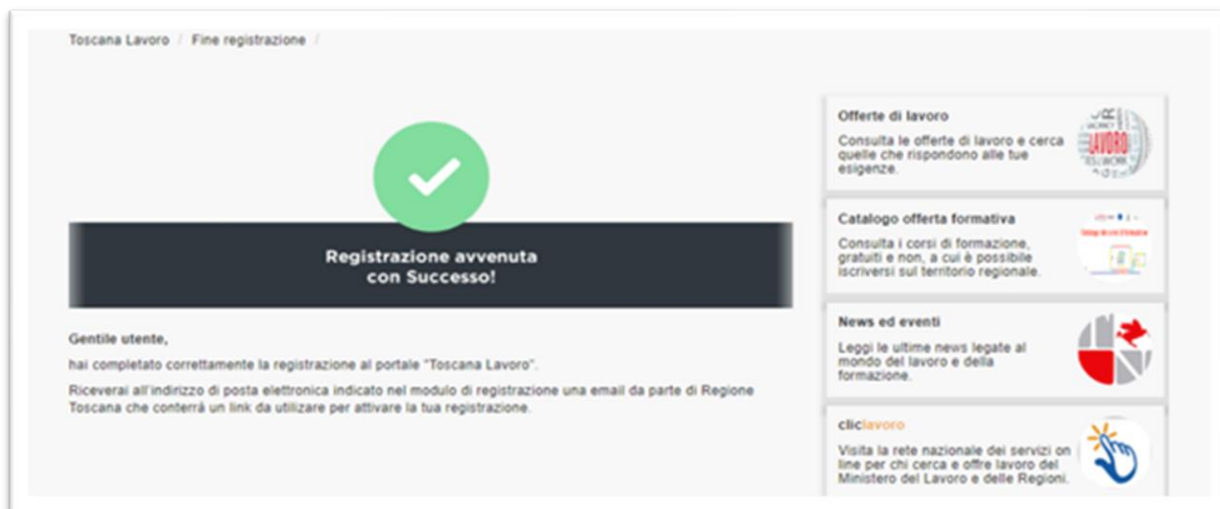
Toscana Lavoro / Fine registrazione /

Registrazione avvenuta con Successo!

Gentile utente,

hai completato correttamente la registrazione al portale "Toscana Lavoro".

Riceverai all'indirizzo di posta elettronica indicato nel modulo di registrazione una email da parte di Regione Toscana che conterrà un link da utilizzare per attivare la tua registrazione.

Offerte di lavoro

Consulta le offerte di lavoro e cerca quelle che rispondono alle tue esigenze.

LAVORO

Catalogo offerta formativa

Consulta i corsi di formazione, gratuiti e non, a cui è possibile iscriversi sul territorio regionale.

News ed eventi

Leggi le ultime news legate al mondo del lavoro e della formazione.

cliclavoro

Visita la rete nazionale dei servizi on line per chi cerca e offre lavoro del Ministero del Lavoro e delle Regioni.